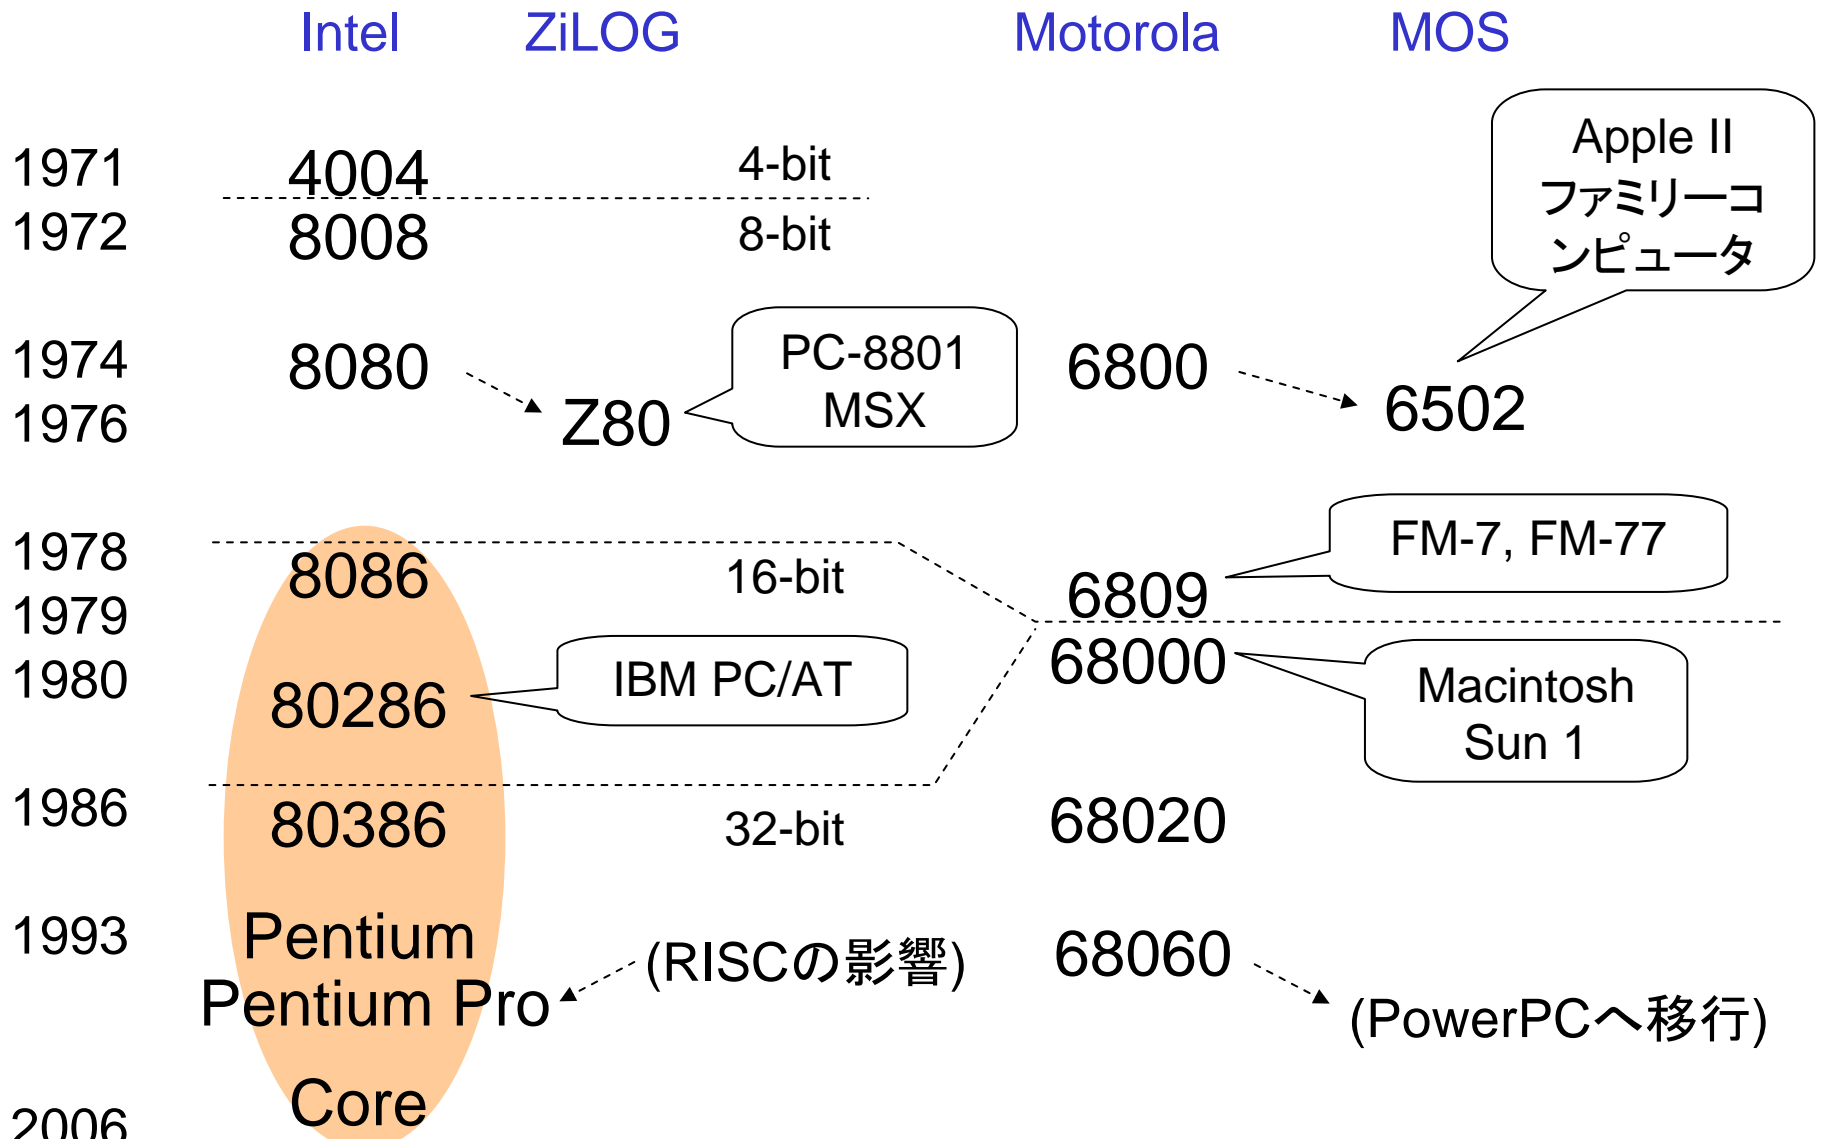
Intel ZiLOG Motorola MOS

1971 4004 4-bit

1972 8008 8-bit

Apple II ファミリーコンピュータ

1974 8080 6800

PC-8801 MSX

1976 Z80 6502

1978 8086 16-bit

FM-7, FM-77

1979 6809

1980 80286 68000

IBM PC/AT

Macintosh Sun 1

1986 80386 32-bit 68020

1993 Pentium Pentium Pro (RISCの影響) 68060 (PowerPCへ移行)

2006 Core